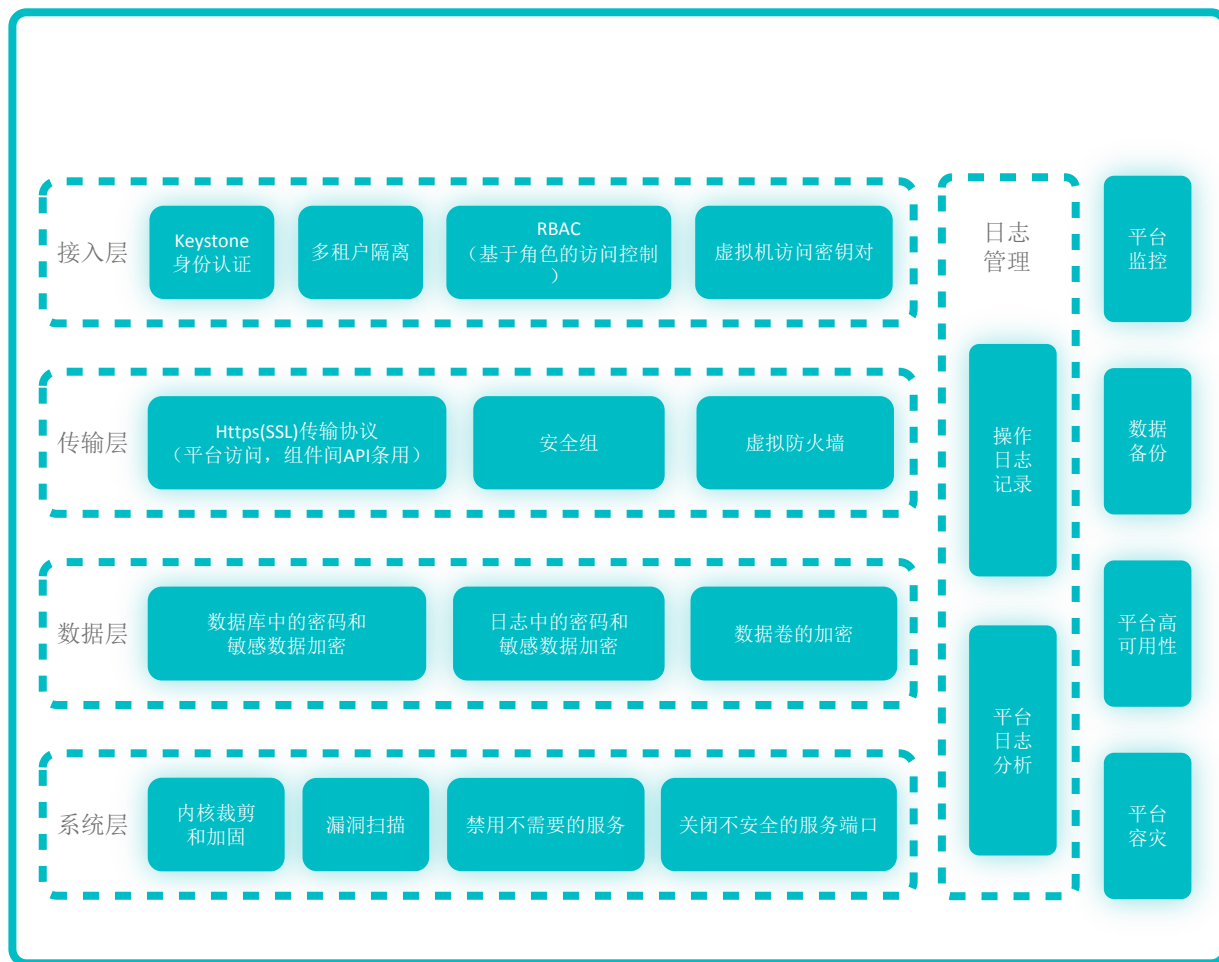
接入层

Keystone
身份认证

多租户隔离

RBAC
（基于角色的访问控制
）

虚拟机访问密钥对

传输层

Https(SSL)传输协议
（平台访问，组件间API条用）

安全组

虚拟防火墙

数据层

数据库中的密码和
敏感数据加密

日志中的密码和
敏感数据加密

数据卷的加密

系统层

内核裁剪
和加固

漏洞扫描

禁用不需要的服务

关闭不安全的服务端口

日志
管理

操作
日志
记录

平台
日志
分析

平台
监控

数据
备份

平台高
可用性

平台
容灾